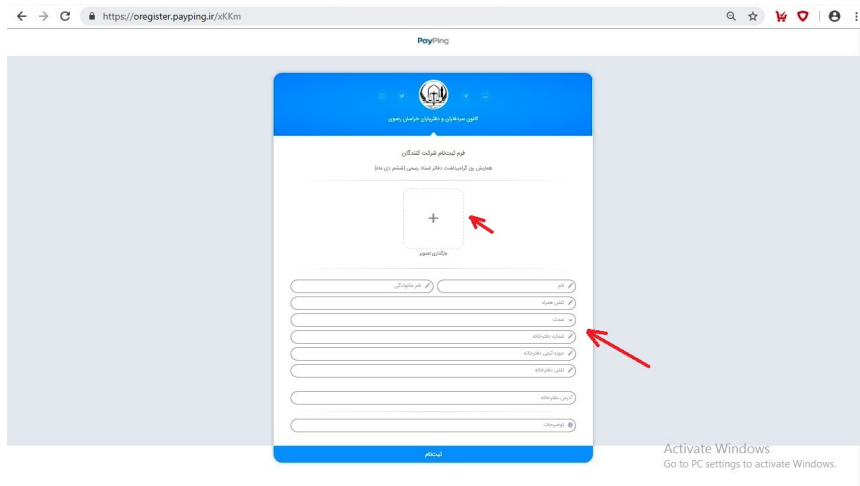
https://oregister.payping.ir/xKKm

PayPing

کانون سردفتران و دفتریاران خراسان رضوی

فرم ثبت‌نام شرکت کنندگان

همایش روز گرامیداشت دفاتر اسناد رسمی (ششم دی ماه)

+

بارگذاری تصویر

نام

نام خانوادگی

تلفن همراه

سمت

شماره دفترخانه

حوزه ثبتی دفترخانه

تلفن دفترخانه

آدرس دفترخانه

توضیحات

ثبت‌نام

Activate Windows
Go to PC settings to activate Windows.